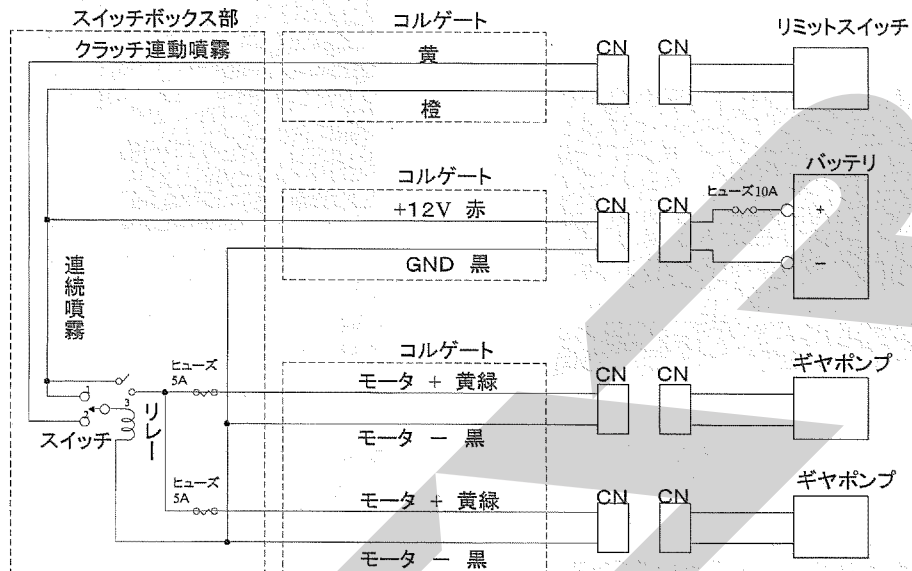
スイッチボックス部

クラッチ連動噴霧

コルゲート

黄

橙

CN

CN

リミットスイッチ

コルゲート

+12V 赤

GND 黒

CN

CN

ヒューズ10A

バッテリ

+

−

連続噴霧

コルゲート

ヒューズ 5A

3

スイッチ

リレー

モータ + 黄緑

モータ − 黒

CN

CN

ギヤポンプ

ヒューズ 5A

モータ + 黄緑

モータ − 黒

CN

CN

ギヤポンプ